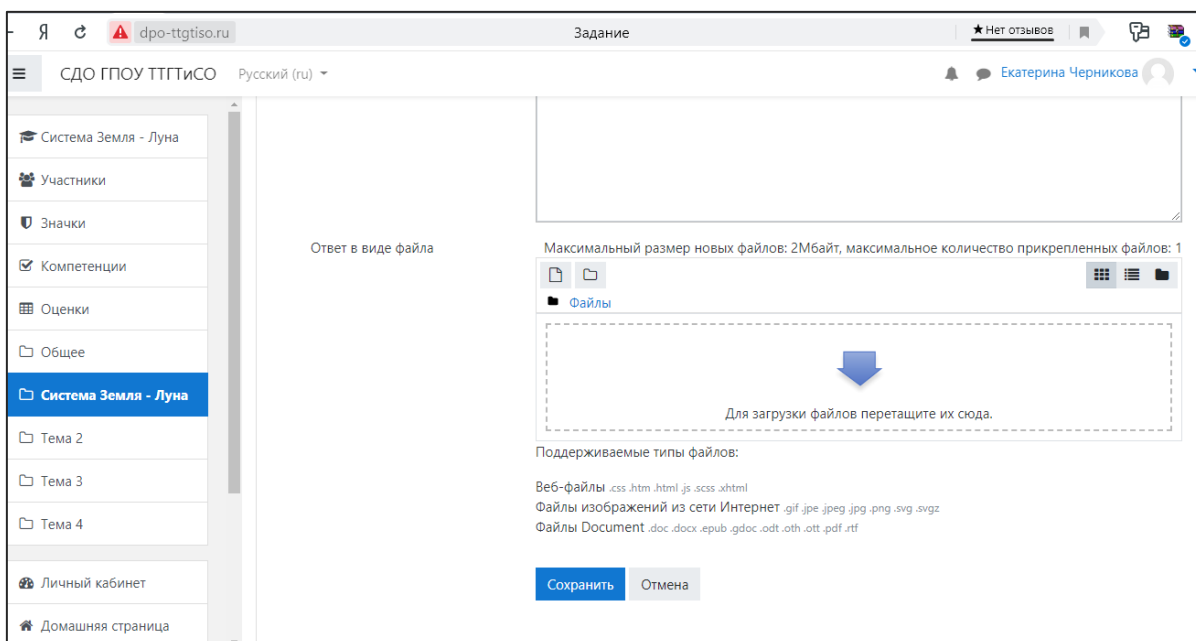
Я dpo-ttgtiso.ru Задание ★Нет отзывов

СДО ГПОУ ТТГТиСО Русский (ru) Екатерина Черникова

Система Земля - Луна
Участники
Значки
Компетенции
Оценки
Общее
Система Земля - Луна
Тема 2
Тема 3
Тема 4

Личный кабинет
Домашняя страница

Ответ в виде файла

Максимальный размер новых файлов: 2Мбайт, максимальное количество прикрепленных файлов: 1

Файлы

Для загрузки файлов перетащите их сюда.

Поддерживаемые типы файлов:

Веб-файлы .css .htm .html .js .scss .xhtml
Файлы изображений из сети Интернет .gif .jpe .jpeg .jpg .png .svg .svgz
Файлы Document .doc .docx .epub .gdoc .odt .oth .ott .pdf .rtf

Сохранить Отмена